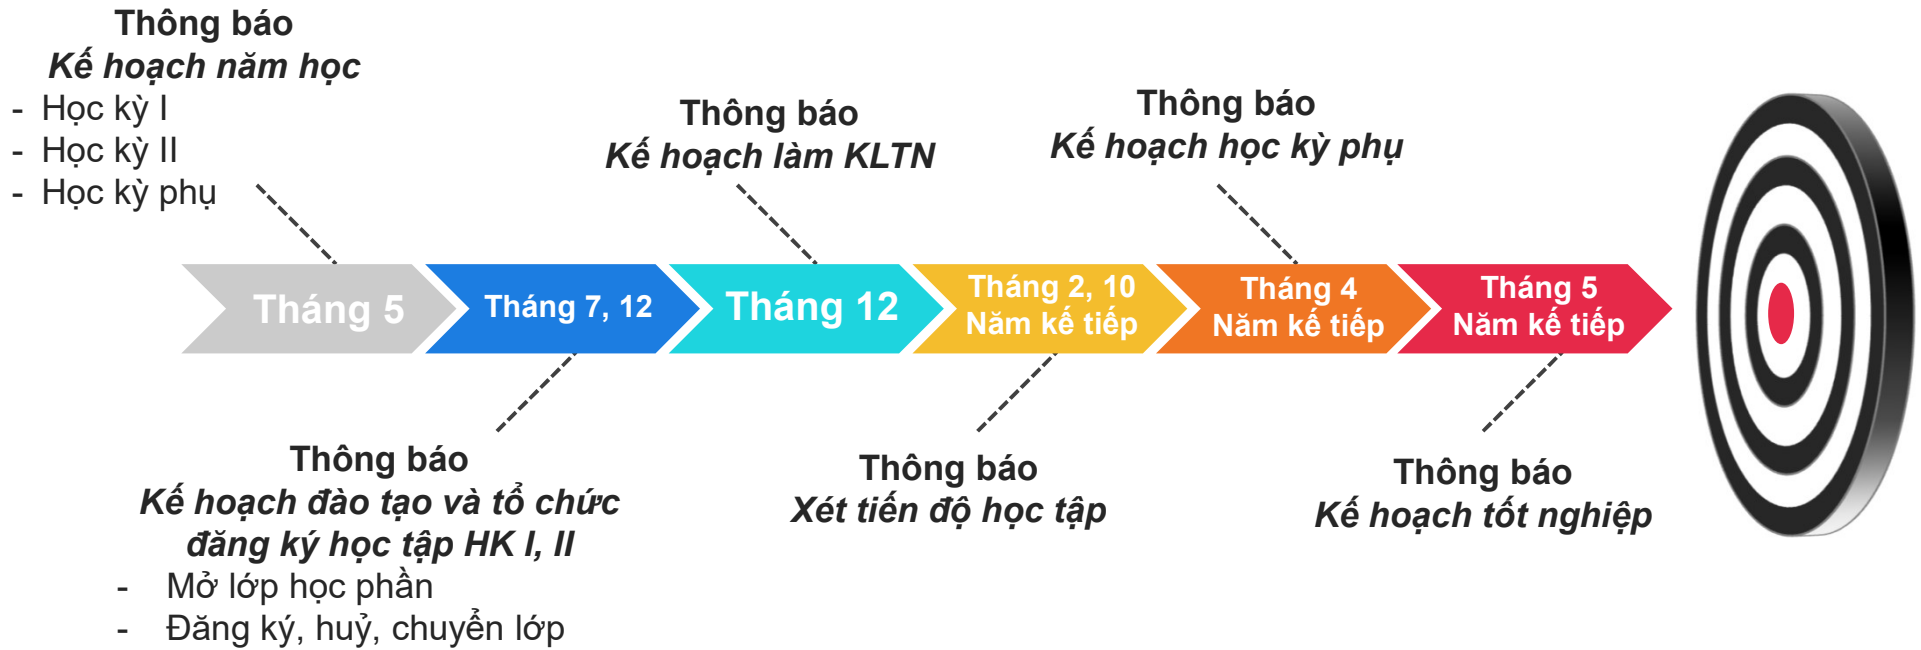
Thông báo
*Kế hoạch năm học*
- Học kỳ I
- Học kỳ II
- Học kỳ phụ

Thông báo
*Kế hoạch làm KLTN*

Thông báo
*Kế hoạch học kỳ phụ*

Tháng 5

Tháng 7, 12

Tháng 12

Tháng 2, 10
Năm kế tiếp

Tháng 4
Năm kế tiếp

Tháng 5
Năm kế tiếp

Thông báo
*Kế hoạch đào tạo và tổ chức đăng ký học tập HK I, II*
- Mở lớp học phần
- Đăng ký, huỷ, chuyển lớp

Thông báo
*Xét tiến độ học tập*

Thông báo
*Kế hoạch tốt nghiệp*